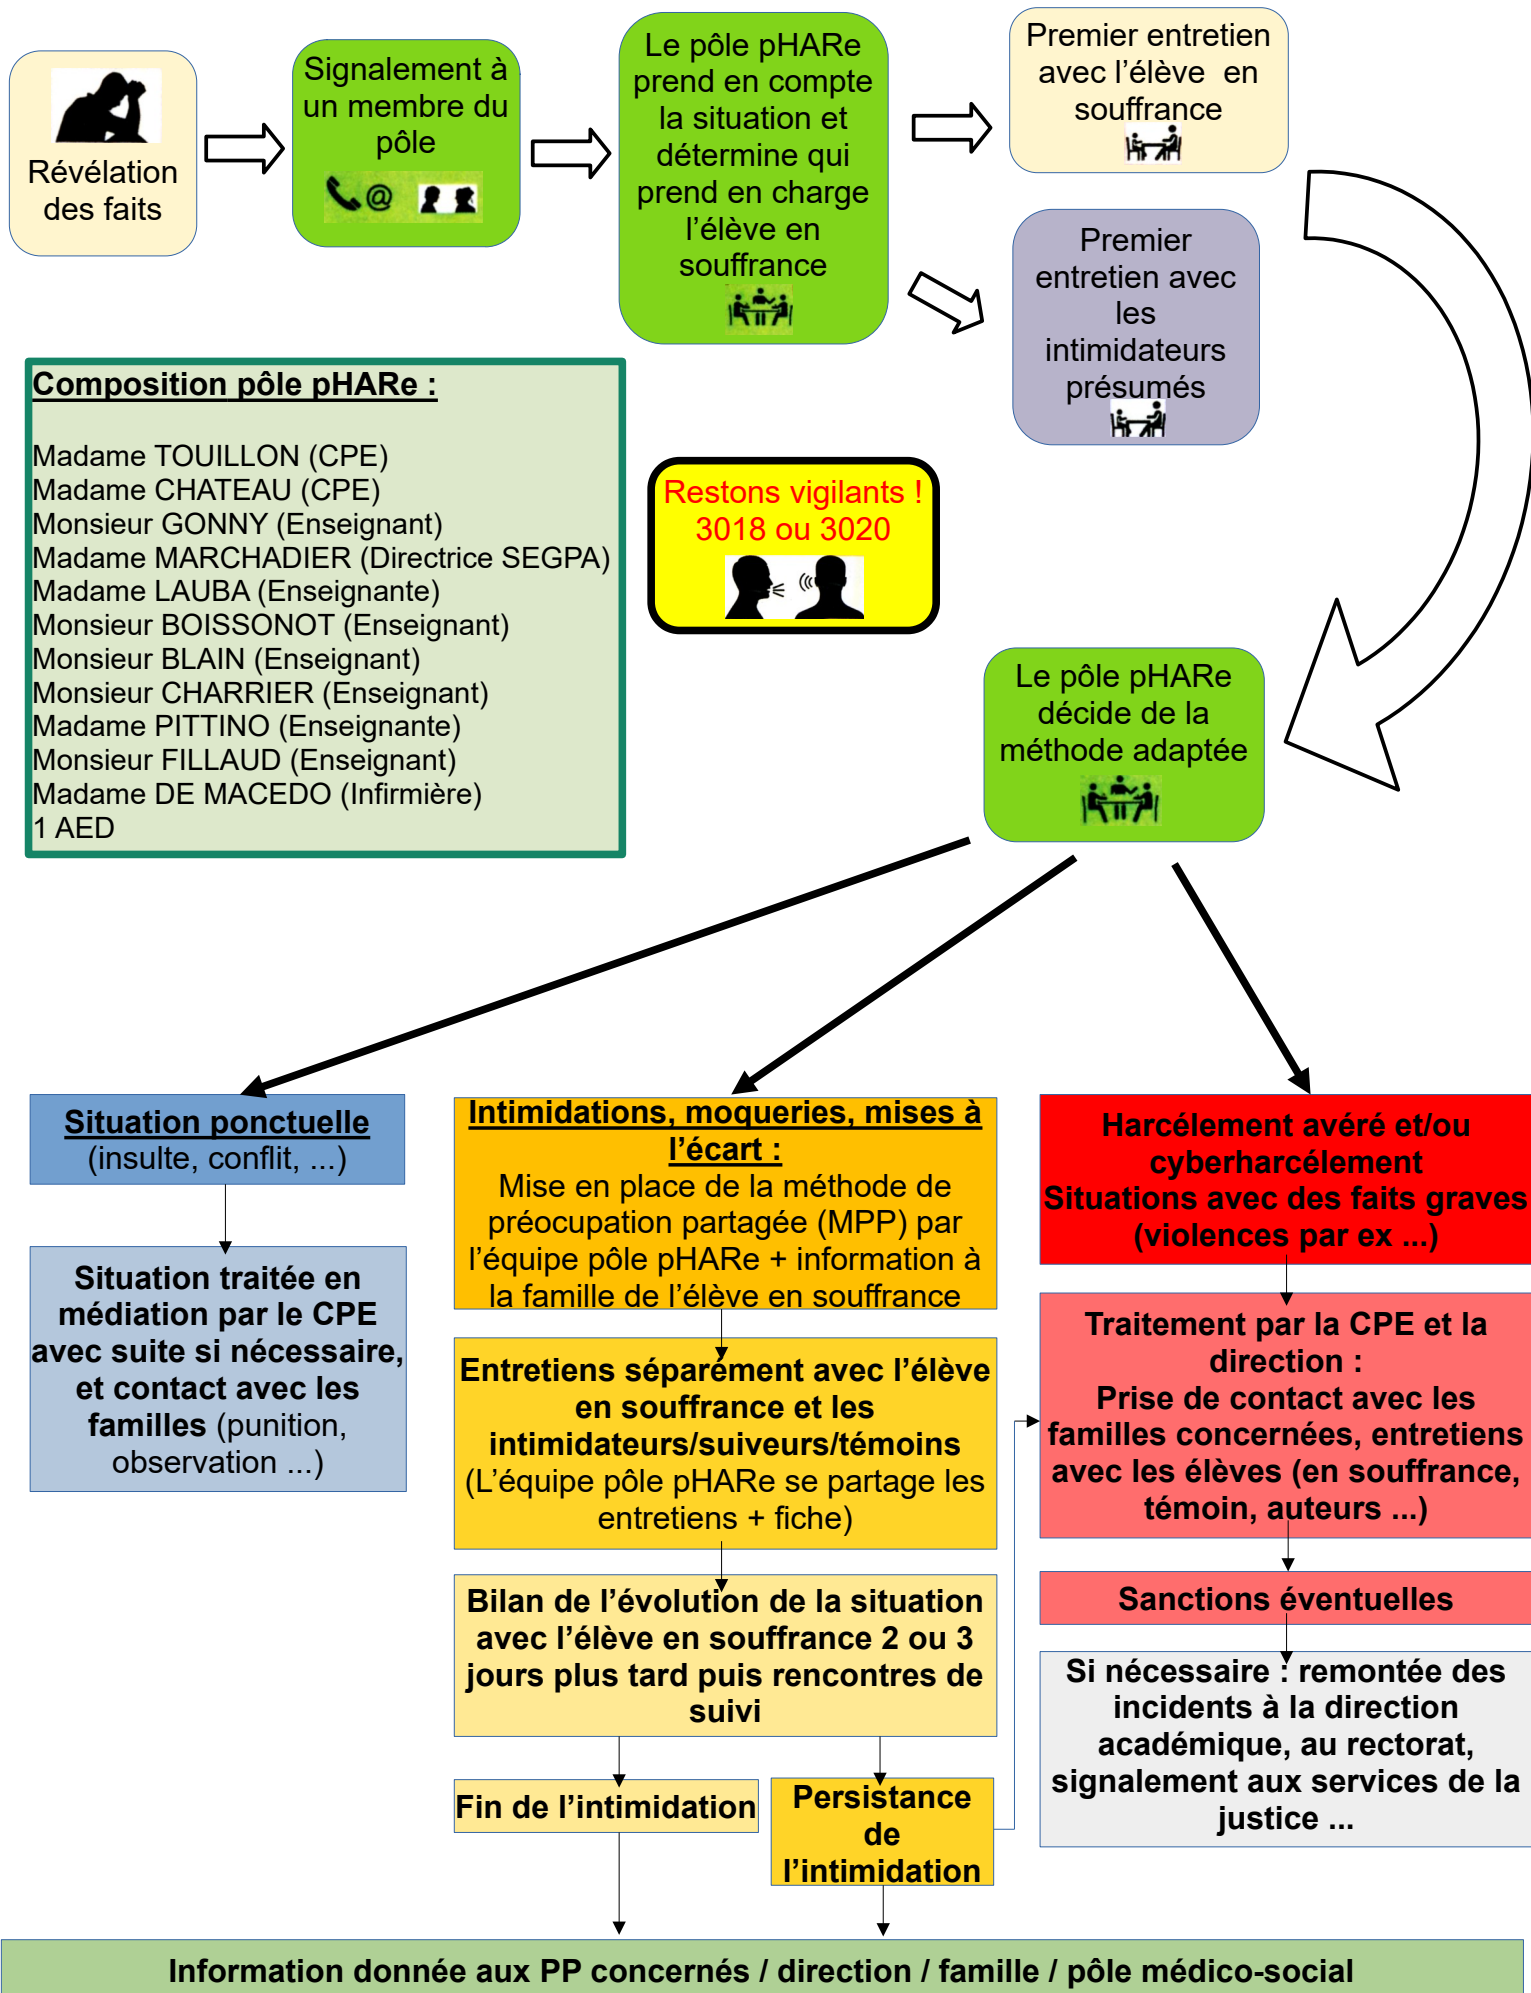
Révélation des faits

Signalement à un membre du pôle

Le pôle pHARe prend en compte la situation et détermine qui prend en charge l'élève en souffrance

Premier entretien avec l'élève en souffrance

Premier entretien avec les intimidateurs présumés

Composition pôle pHARe :

Madame TOUILLON (CPE)
Madame CHATEAU (CPE)
Monsieur GONNY (Enseignant)
Madame MARCHADIER (Directrice SEGPA)
Madame LAUBA (Enseignante)
Monsieur BOISSONOT (Enseignant)
Monsieur BLAIN (Enseignant)
Monsieur CHARRIER (Enseignant)
Madame PITTINO (Enseignante)
Monsieur FILLAUD (Enseignant)
Madame DE MACEDO (Infirmière)
1 AED

Restons vigilants ! 3018 ou 3020

Le pôle pHARe décide de la méthode adaptée

Situation ponctuelle (insulte, conflit, ...)

Situation traitée en médiation par le CPE avec suite si nécessaire, et contact avec les familles (punition, observation ...)

Intimidations, moqueries, mises à l'écart :
Mise en place de la méthode de préocupation partagée (MPP) par l'équipe pôle pHARe + information à la famille de l'élève en souffrance

Entretiens séparément avec l'élève en souffrance et les intimidateurs/suiveurs/témoins (L'équipe pôle pHARe se partage les entretiens + fiche)

Bilan de l'évolution de la situation avec l'élève en souffrance 2 ou 3 jours plus tard puis rencontres de suivi

Fin de l'intimidation

Persistance de l'intimidation

Harcélement avéré et/ou cyberharcélement Situations avec des faits graves (violences par ex ...)

Traitement par la CPE et la direction :
Prise de contact avec les familles concernées, entretiens avec les élèves (en souffrance, témoin, auteurs ...)

Sanctions éventuelles

Si nécessaire : remontée des incidents à la direction académique, au rectorat, signalement aux services de la justice ...

Information donnée aux PP concernés / direction / famille / pôle médico-social